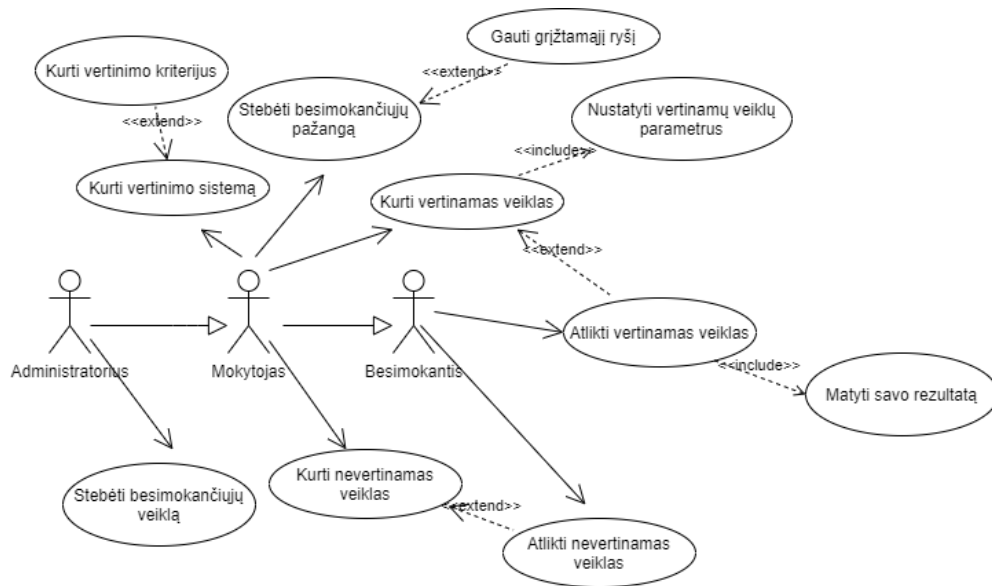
Gauti grįžtamąjį ryšį

Kurti vertinimo kriterijus

<<extend>>

Stebėti besimokančiųjų pažangą

Nustatyti vertinamų veiklų parametrus

<<extend>>

<<include>>

Kurti vertinimo sistemą

Kurti vertinamas veiklas

<<extend>>

Administratorius

Mokytojas

Besimokantis

Atlikti vertinamas veiklas

<<include>>

Matyti savo rezultatą

Kurti nevertinamas veiklas

Stebėti besimokančiųjų veiklą

<<extend>>

Atlikti nevertinamas veiklas